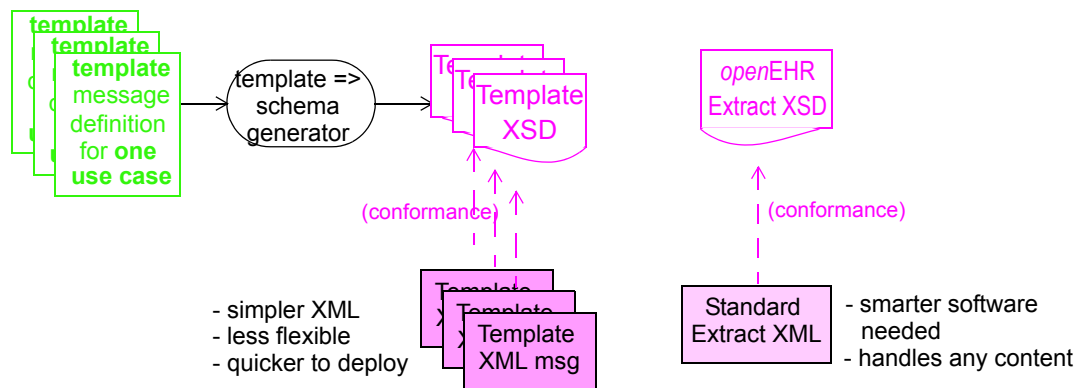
template
template
template message definition for one use case

template => schema generator

Template XSD

openEHR Extract XSD

(conformance)

(conformance)

- simpler XML
- less flexible
- quicker to deploy

Template
Template
Template XML msg

Standard Extract XML

- smarter software needed
- handles any content